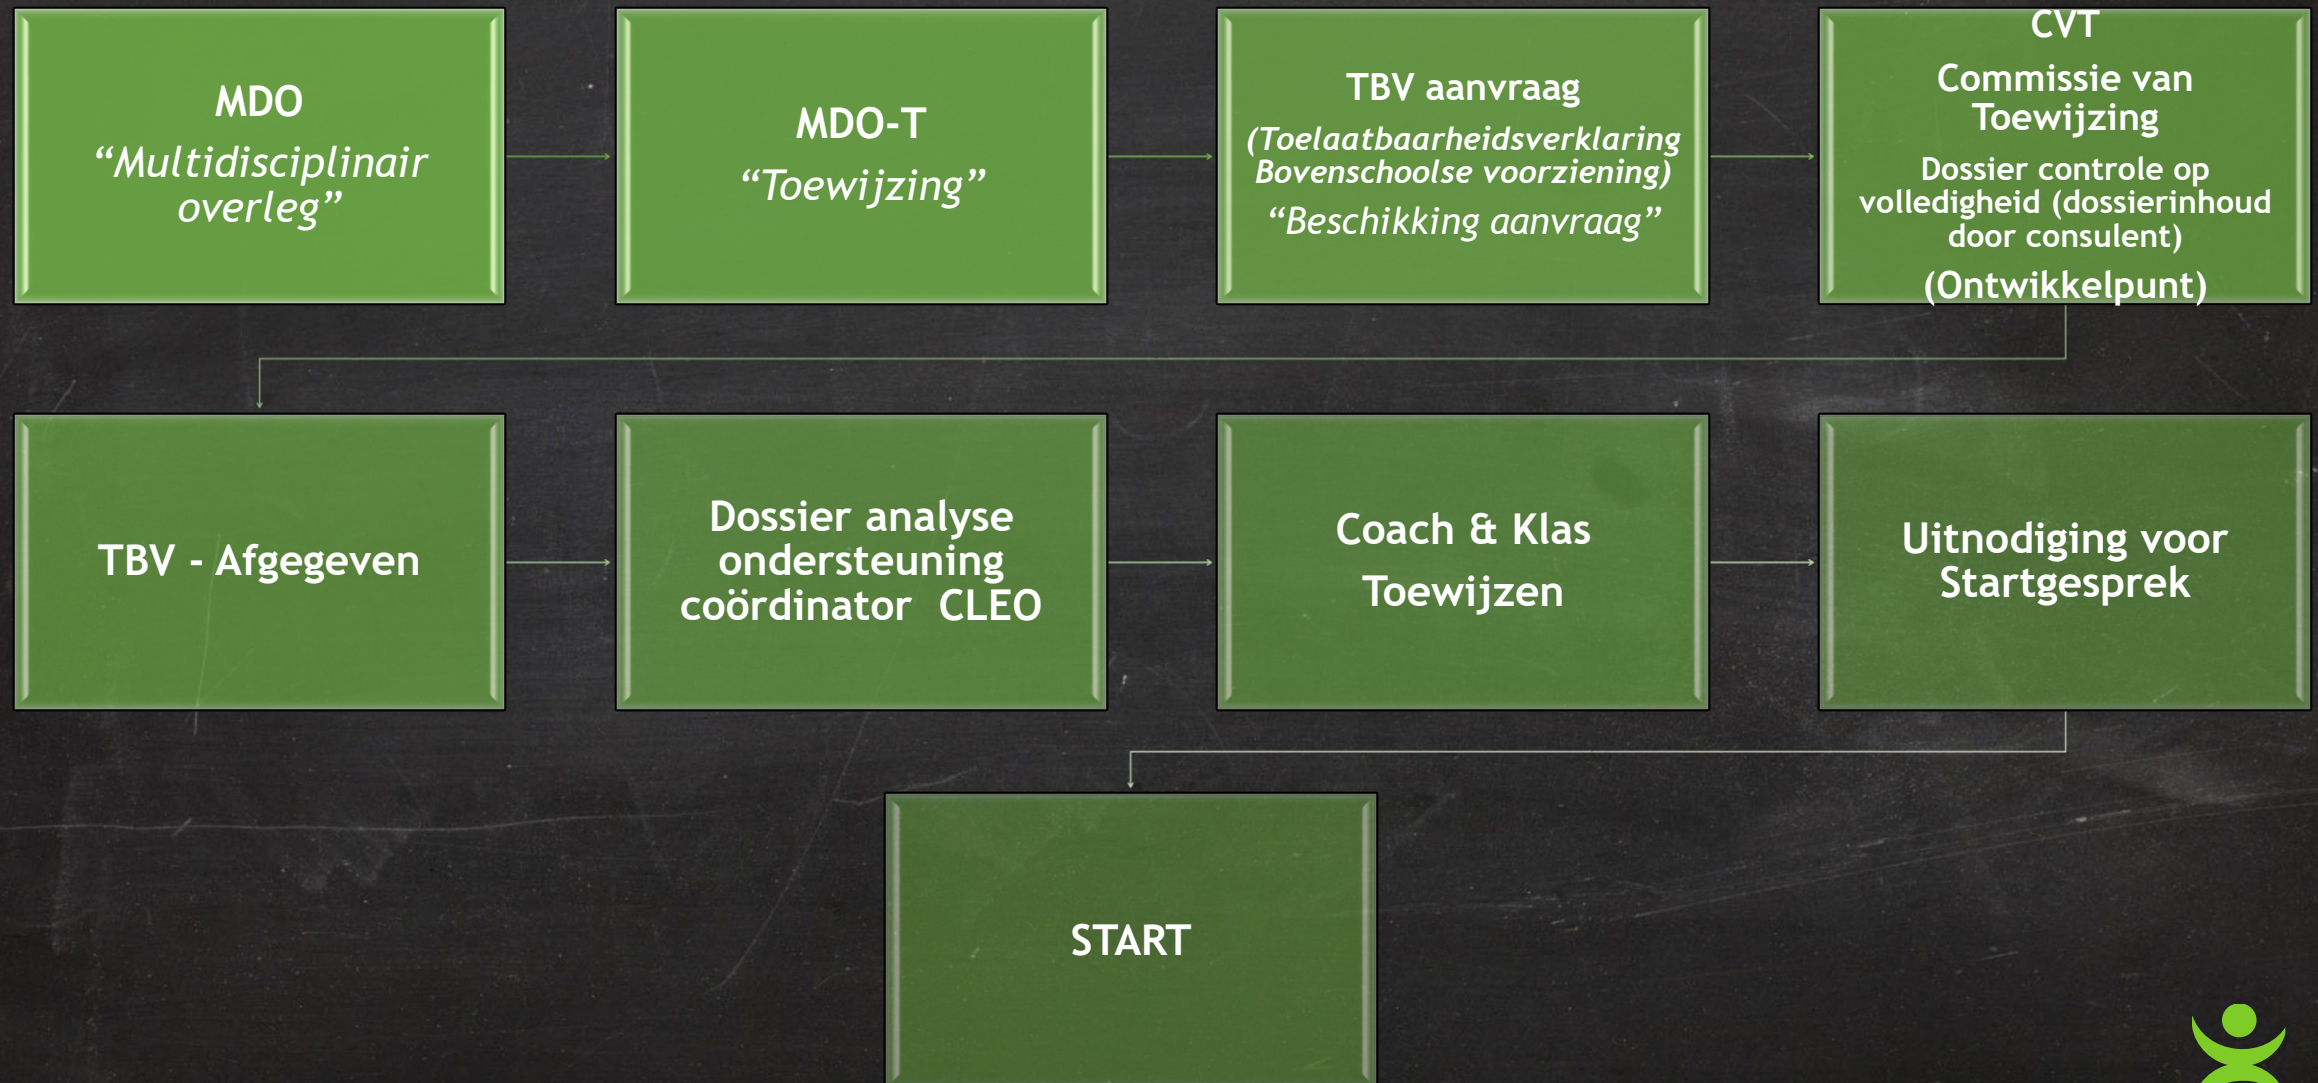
MDO
“Multidisciplinair overleg”

MDO-T
“Toewijzing”

TBV aanvraag
(Toelaatbaarheidsverklaring Bovenschoolse voorziening)
“Beschikking aanvraag”

CVT
Commissie van Toewijzing
Dossier controle op volledigheid (dossierinhoud door consulent)
(Ontwikkelpunt)

TBV - Afgegeven

Dossier analyse ondersteuning coördinator CLEO

Coach & Klas
Toewijzen

Uitnodiging voor Startgesprek

START